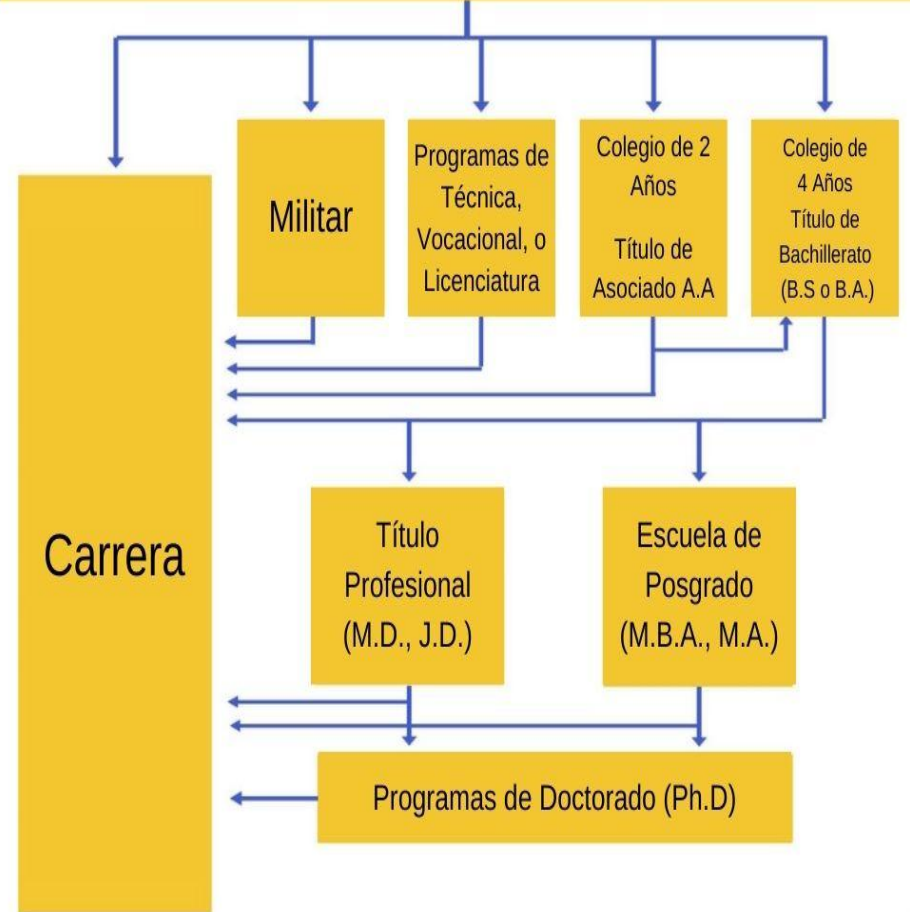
Militar

Programas de Técnica, Vocacional, o Licenciatura

Colegio de 2 Años

Título de Asociado A.A

Colegio de 4 Años Título de Bachillerato (B.S o B.A.)

Carrera

Título Profesional (M.D., J.D.)

Escuela de Posgrado (M.B.A., M.A.)

Programas de Doctorado (Ph.D)